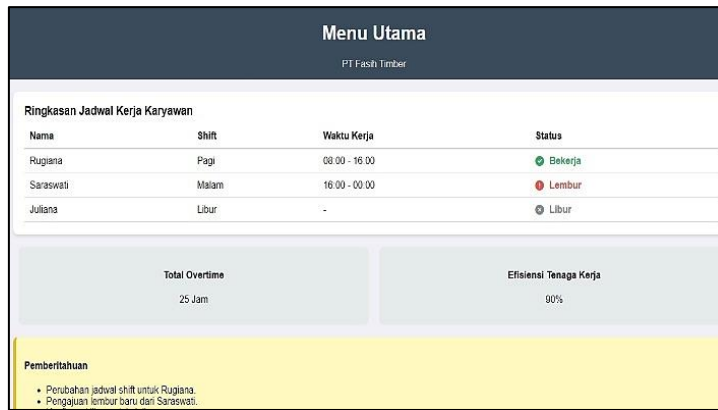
Menu Utama

PT Fasih Timber

Ringkasan Jadwal Kerja Karyawan

| Nama | Shift | Waktu Kerja | Status |
|---|---|---|---|
| Rugiana | Pagi | 08:00 - 16:00 | Bekerja |
| Saraswati | Malam | 16:00 - 00:00 | Lembur |
| Juliana | Libur | - | Libur |

Total Overtime

25 Jam

Efisiensi Tenaga Kerja

90%

Pemberitahuan

- Perubahan jadwal shift untuk Rugiana.
- Pengajuan lembur baru dari Saraswati.
- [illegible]